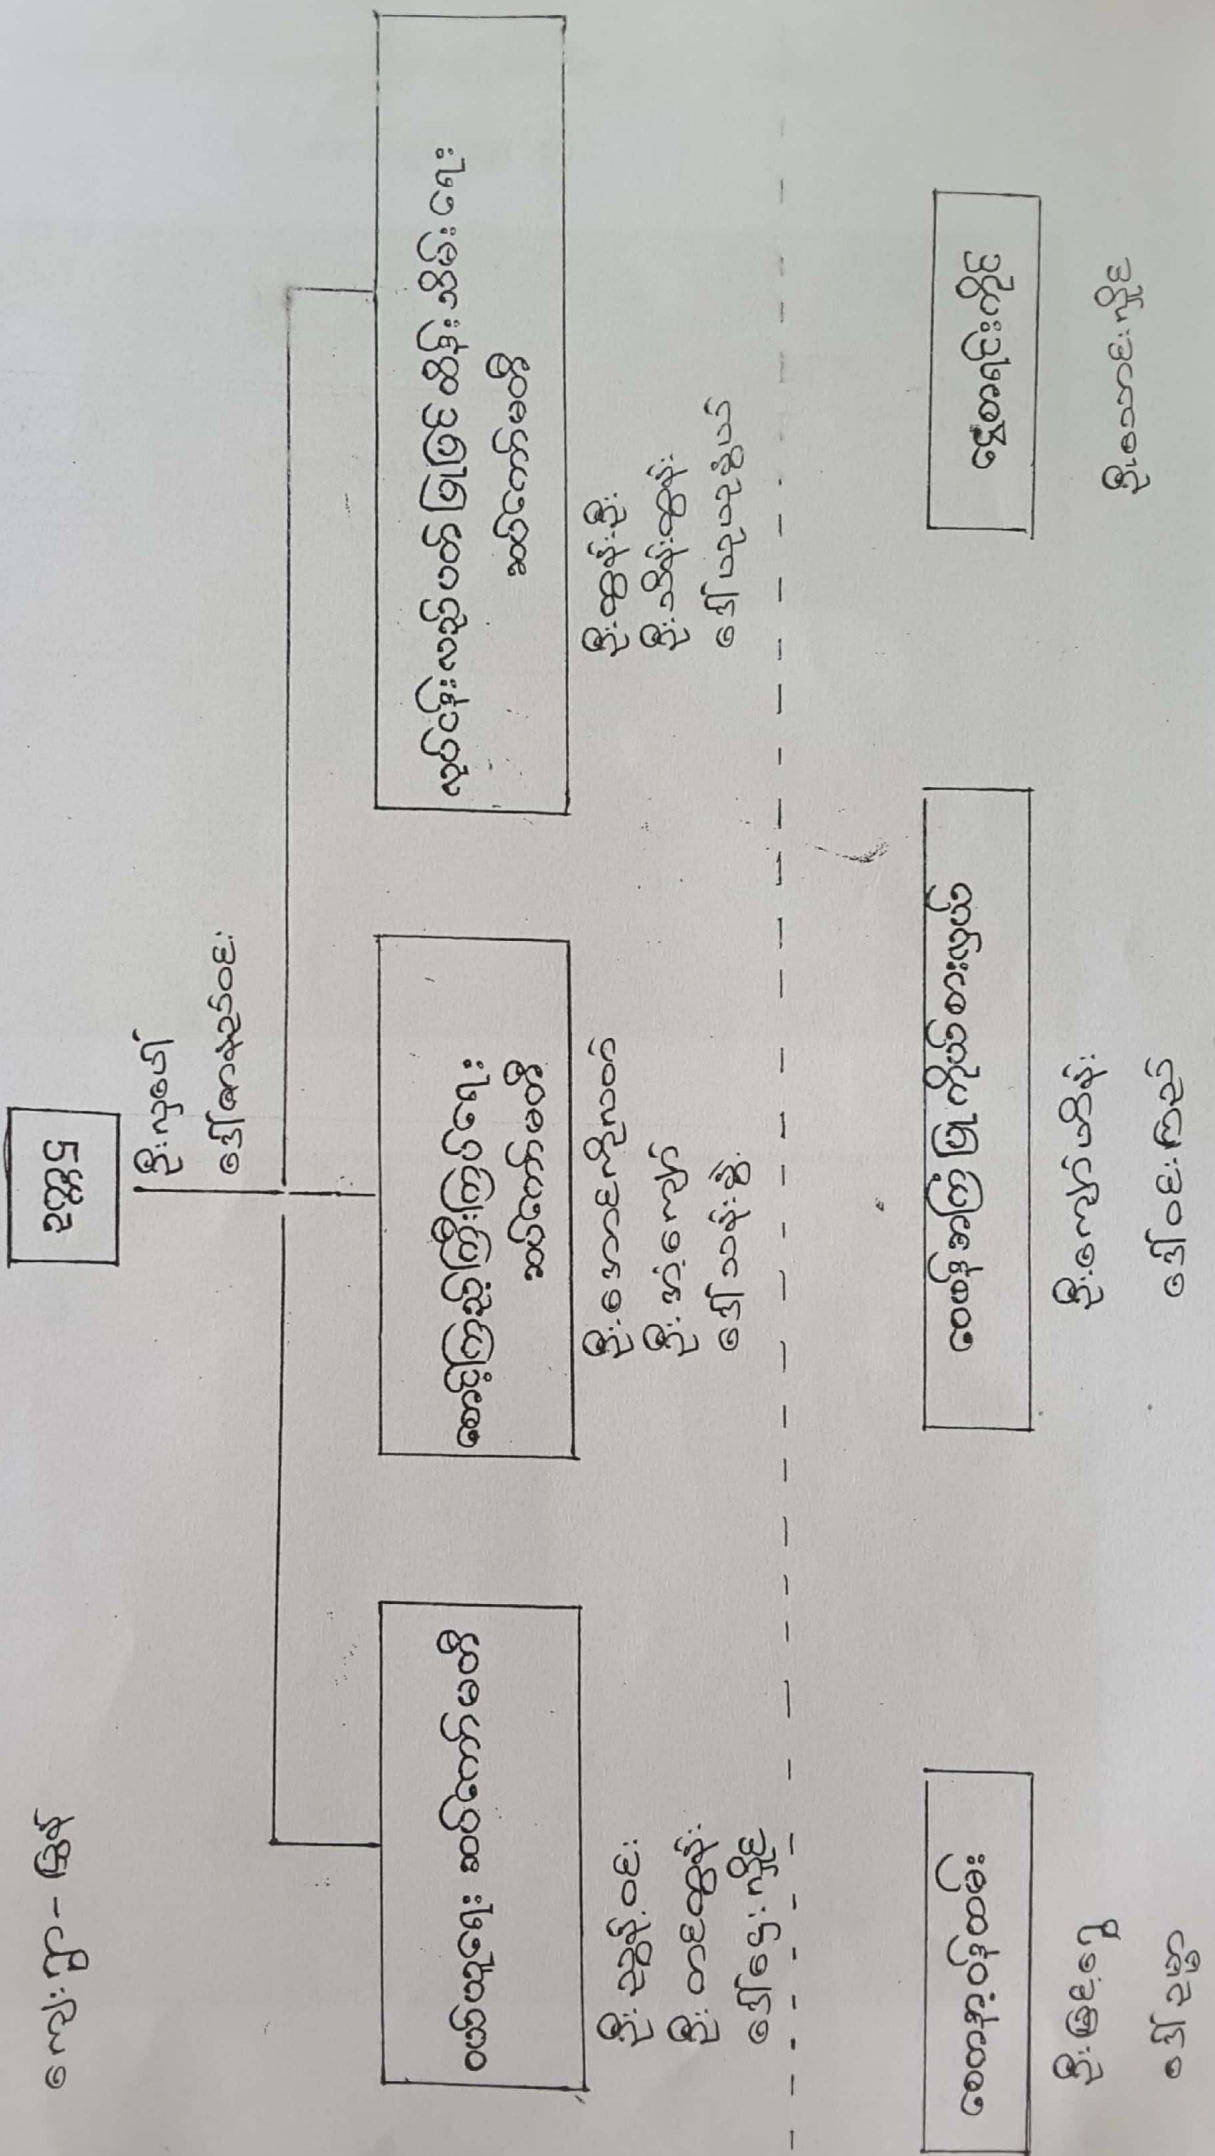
ဒဠိုင်းသစ်ကောင်ငှ

ဒဠိုင်းဒွါဓာလေဒွီ

ဂွံသဳ္ဃသိုဲ မှံက်ဍုင်ဂှ် ပြံင်ဂှ်

ဗိုလ်ဖာဒွမ်ပိုန်ဂ ပြံင်ဂှ် တၞိုဟ်သိုင်

ဗိုလ်ဖာဒွမ်ပိုန်ဂ ပြံင်ဂှ် တၞိုဟ်ဇၞော်ဇနာဲ

ဗိုလ်ဖာဒွမ်ပိုန်ဂ ပြံင်ဂှ်

တၞိုဟ်သိုင်

ပွိုန်ဂ ပ္ဍဲဍုင်

5 ပိုန်ဂ

ဒဠိုင်းကၠောန်

ဂြန်မၞိဟ်လဝ်

ဂြန်မၞိဟ်ဗဒှ်

ဖာ ၂ - ဍုင်ဂှ်